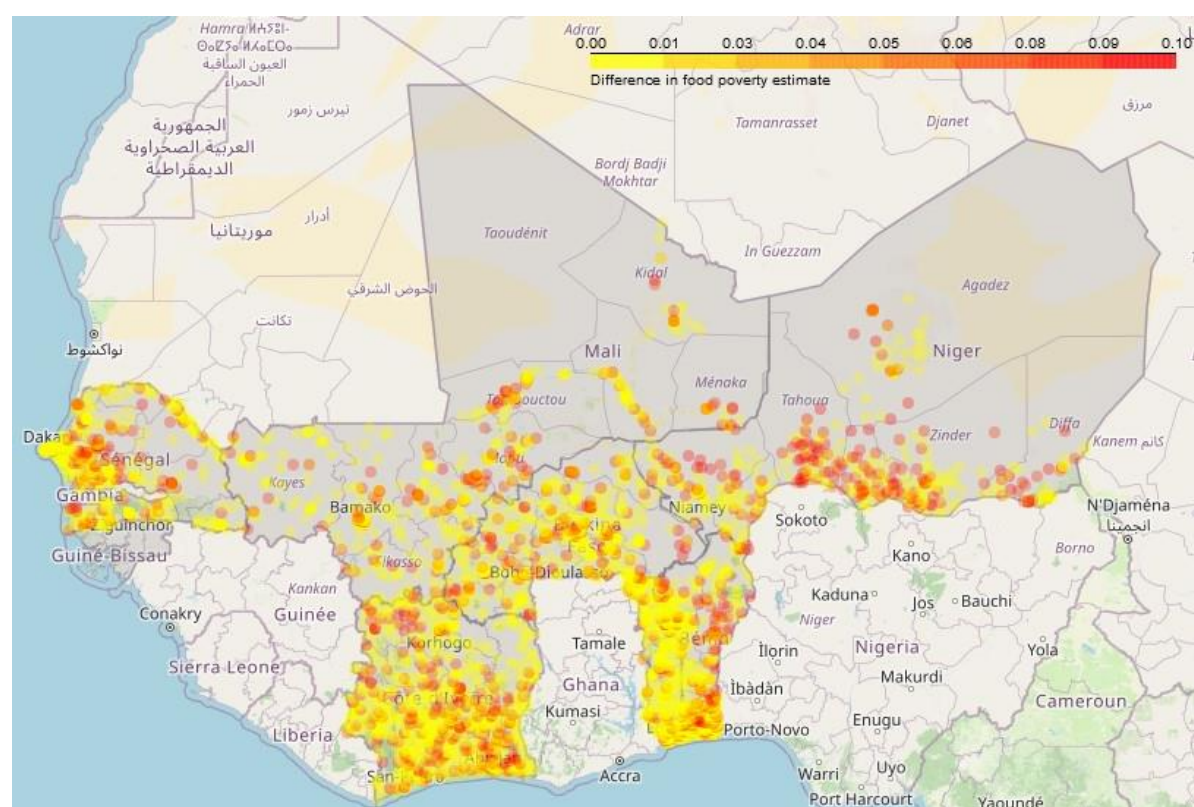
0.00 0.01 0.03 0.04 0.05 0.06 0.08 0.09 0.10
Difference in food poverty estimate

Hamra ⵃⴰⵎⵔⴰ
ⵙⴰⴳⵉⵢⴰ ⵍⵃⴰⵎⵔⴰ
العيون الساقية الحمراء
Adrar
تيرس زمور
الجمهورية العربية الصحراوية الديمقراطية
أدرار
موريتانيا
الحوض الشرقي
تكانت
نواكشوط
Tamanrasset
Djanet
مرزق
Bordj Badji Mokhtar
Taoudénit
Kidal
In Guezzam
Agadez
Mali
Niger
Ménaka
Tahoua
Tombouctou
Zinder
Diffa
Kanem كانم
Dakar
Sénégal
Kayes
Mopti
Gambia
Ziguinchor
Bamako
Niamey
Burkina Faso
Sokoto
N'Djaména
انجمينا
Guiné-Bissau
Sikasso
Bobo-Dioulasso
Kano
Borno
Kankan
Kaduna
Jos
Bauchi
Conakry
Guinée
Niger
Korhogo
Tamale
Bénin
Ilorin
Nigeria
Yola
Sierra Leone
Côte d'Ivoire
Ghana
Ìbàdàn
Makurdi
Kumasi
Cameroun
Liberia
Porto-Novo
Enugu
Abidjan
San-Pédro
Accra
Warri
Uyo
Port Harcourt
Yaoundé